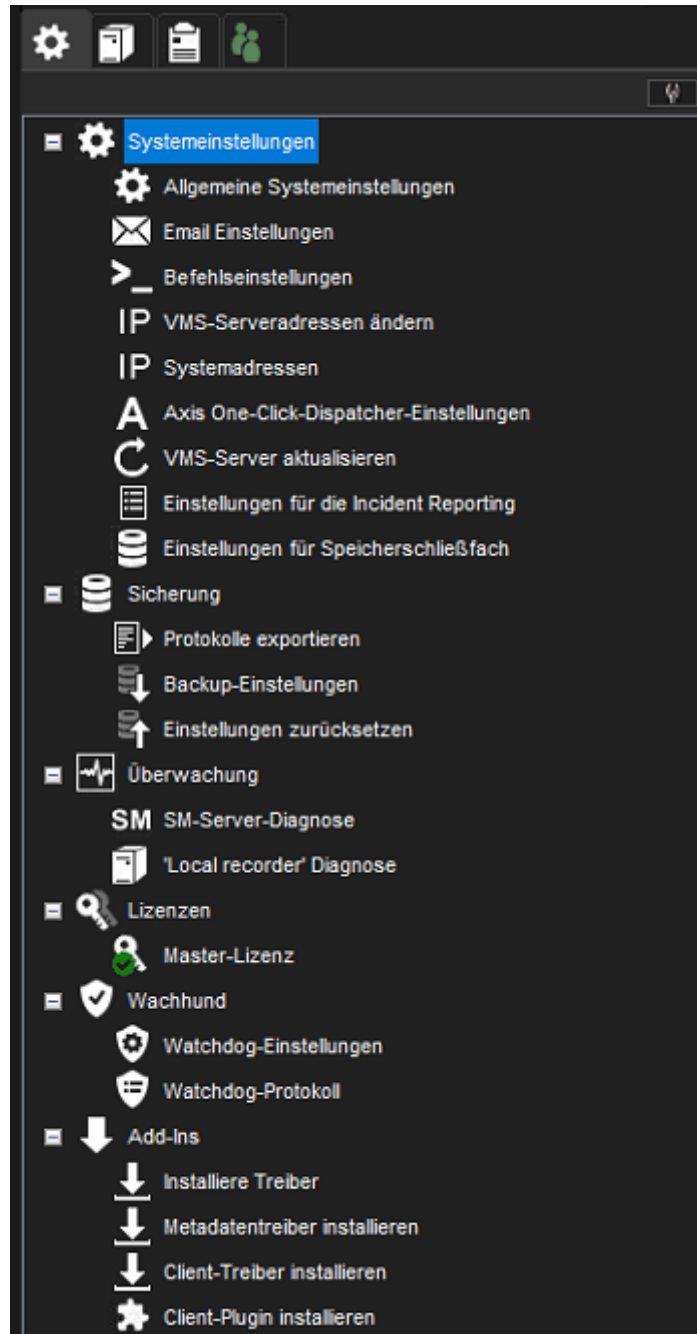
Systemeinstellungen

Allgemeine Systemeinstellungen

Email Einstellungen

Befehlseinstellungen

IP VMS-Serveradressen ändern

IP Systemadressen

Axis One-Click-Dispatcher-Einstellungen

VMS-Server aktualisieren

Einstellungen für die Incident Reporting

Einstellungen für Speicherschließfach

Sicherung

Protokolle exportieren

Backup-Einstellungen

Einstellungen zurücksetzen

Überwachung

SM SM-Server-Diagnose

'Local recorder' Diagnose

Lizenzen

Master-Lizenz

Wachhund

Watchdog-Einstellungen

Watchdog-Protokoll

Add-Ins

Installiere Treiber

Metadatentreiber installieren

Client-Treiber installieren

Client-Plugin installieren